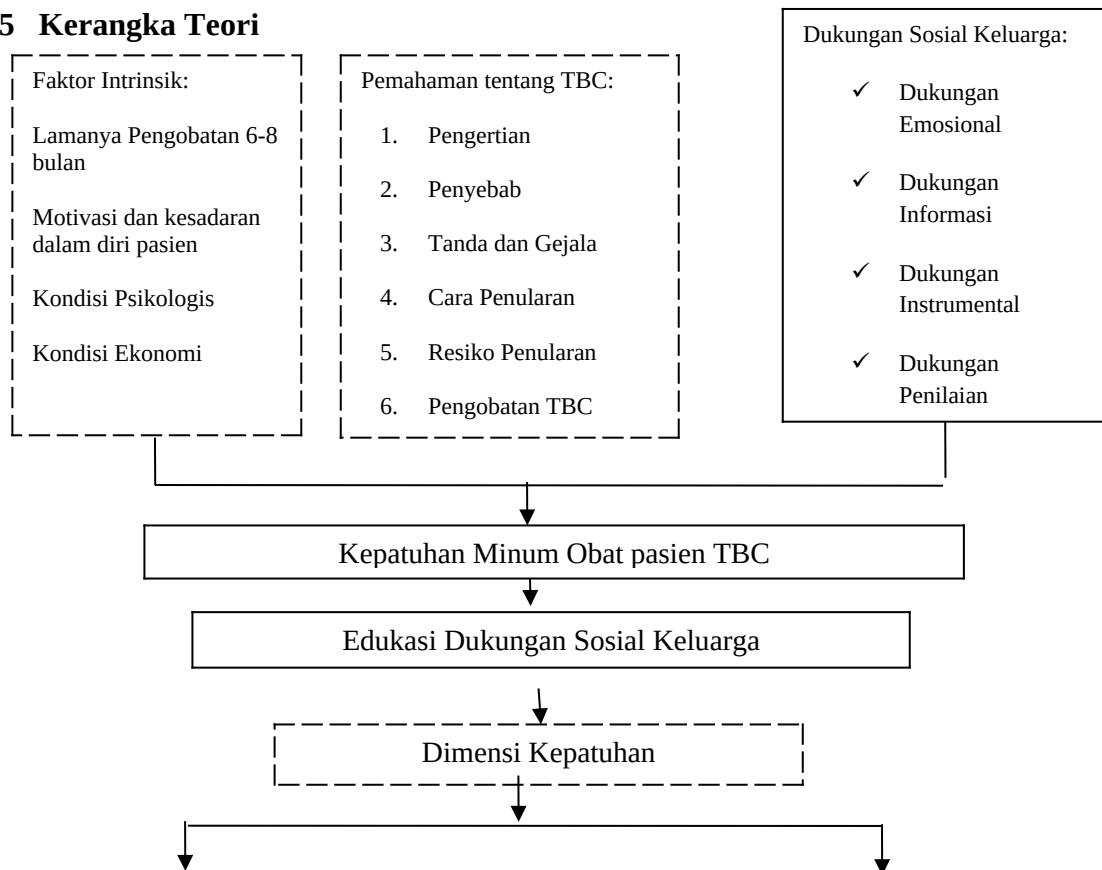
5 Kerangka Teori

Faktor Intrinsik:

Lamanya Pengobatan 6-8 bulan

Motivasi dan kesadaran dalam diri pasien

Kondisi Psikologis

Kondisi Ekonomi

Pemahaman tentang TBC:

1. Pengertian
2. Penyebab
3. Tanda dan Gejala
4. Cara Penularan
5. Resiko Penularan
6. Pengobatan TBC

Dukungan Sosial Keluarga:

✓ Dukungan Emosional
✓ Dukungan Informasi
✓ Dukungan Instrumental
✓ Dukungan Penilaian

Kepatuhan Minum Obat pasien TBC

Edukasi Dukungan Sosial Keluarga

Dimensi Kepatuhan